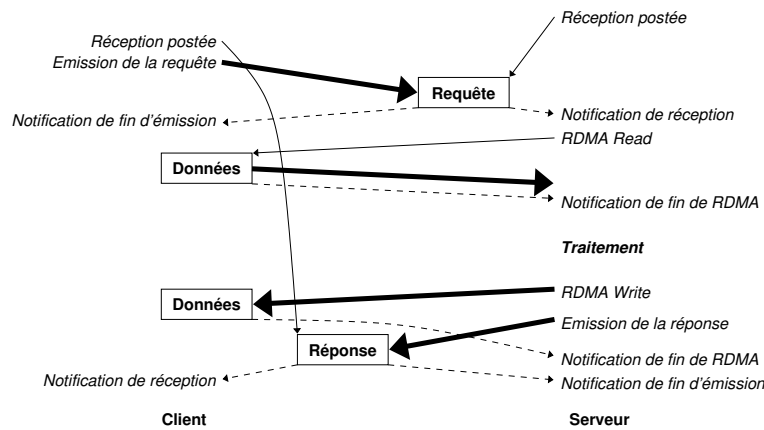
Réception postée

Réception postée
Emission de la requête

Requête

Notification de fin d'émission

Notification de réception

RDMA Read

Données

Notification de fin de RDMA

Traitement

RDMA Write

Données

Emission de la réponse

Réponse

Notification de fin de RDMA

Notification de réception

Notification de fin d'émission

Client

Serveur